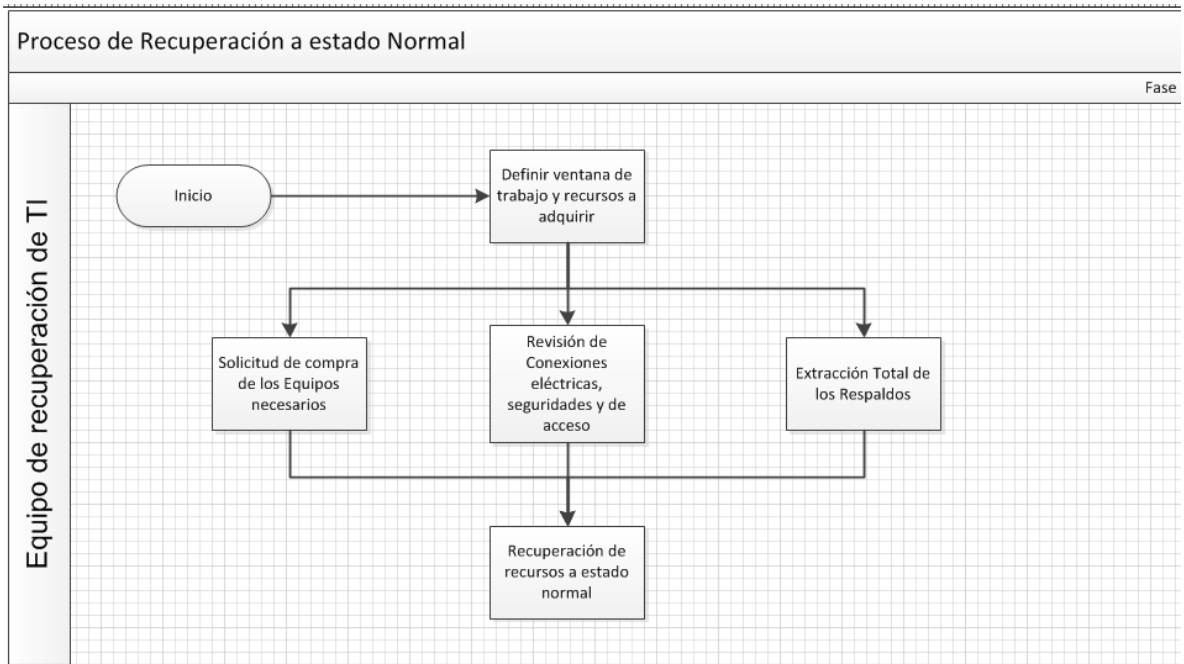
Proceso de Recuperación a estado Normal

Fase

Equipo de recuperación de TI

Inicio

Definir ventana de trabajo y recursos a adquirir

Solicitud de compra de los Equipos necesarios

Revisión de Conexiones eléctricas, seguridades y de acceso

Extracción Total de los Respaldos

Recuperación de recursos a estado normal